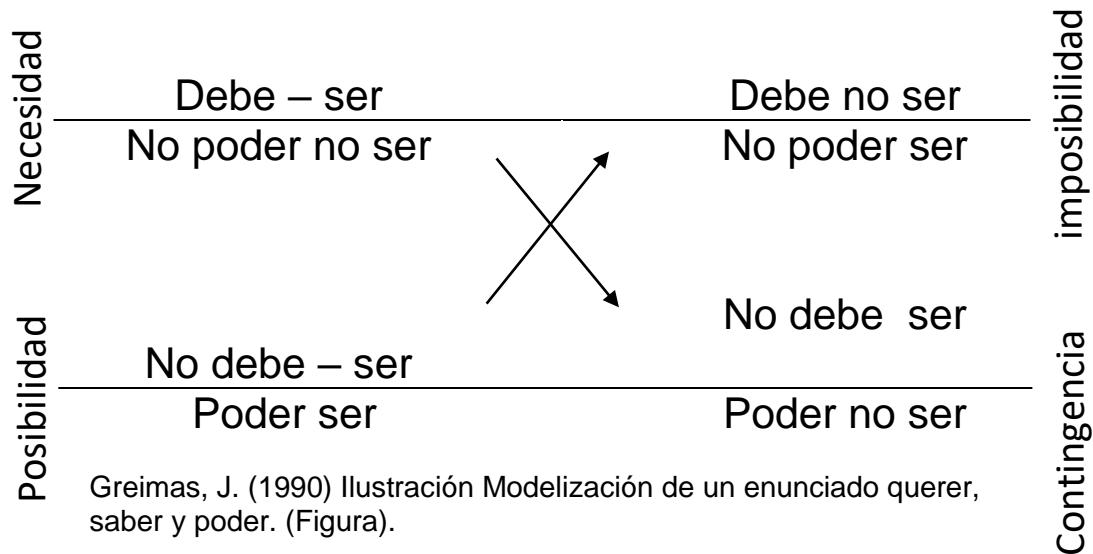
Necesidad

Debe – ser
No poder no ser

Debe no ser
No poder ser

imposibilidad

Posibilidad

No debe – ser
Poder ser

No debe ser
Poder no ser

Contingencia

Greimas, J. (1990) Ilustración Modelización de un enunciado querer, saber y poder. (Figura).